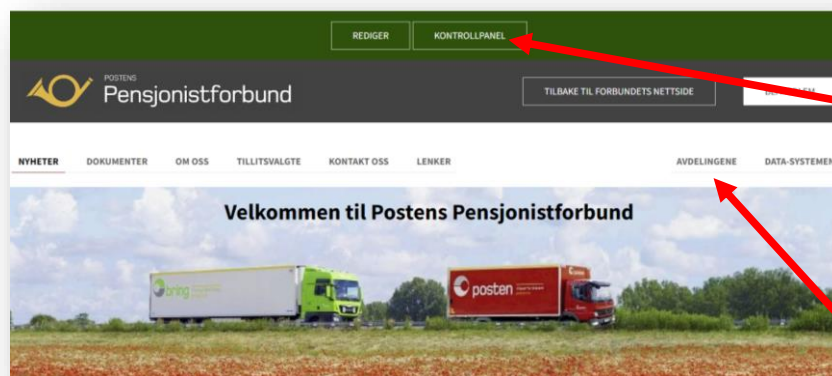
REDIGER KONTROLLPANEL

POSTENS
Pensjonistforbund

TILBAKE TIL FORBUNDETS NETTSIDE

NYHETER DOKUMENTER OM OSS TILLITSVALGTE KONTAKT OSS LENKER AVDELINGENE DATA-SYSTEMEN

Velkommen til Postens Pensjonistforbund

bring

posten